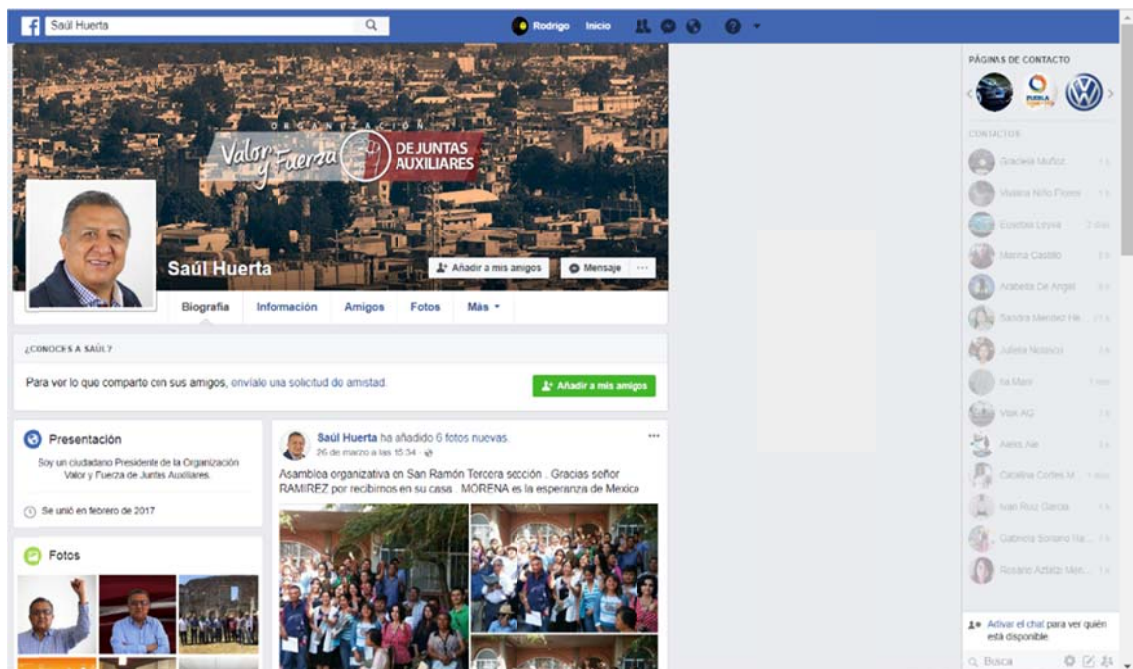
Saúl Huerta

Rodrigo Inicio

ORGANIZACIÓN
Valor y Fuerza DE JUNTAS AUXILIARES

Saúl Huerta

Añadir a mis amigos
Mensaje

Biografía Información Amigos Fotos Más

¿CONOCES A SAÚL?

Para ver lo que comparte con sus amigos, envíale una solicitud de amistad.

Añadir a mis amigos

Presentación

Soy un ciudadano Presidente de la Organización Valor y Fuerza de Juntas Auxiliares.

Se unió en febrero de 2017

Fotos

Saúl Huerta ha añadido 6 fotos nuevas.
26 de marzo a las 15:34

Asamblea organizativa en San Ramón Tercera sección . Gracias señor RAMIREZ por recibirnos en su casa . MORENA es la esperanza de Mexico

PÁGINAS DE CONTACTO

CONTACTOS

Graciela Muñoz
Viviana Niño Flores
Eusebia Leyva
Marina Castillo
Arabella De Angel
Sandra Mendez He...
Julieta Notasci
Isa Mani
Vick AG
Alexis Ale
Catalina Cortes M...
Ivan Ruiz Garcia
Gabriela Soriano Ra...
Rosario Arbizu Men...

Activar el chat para ver quién está disponible.

Busca